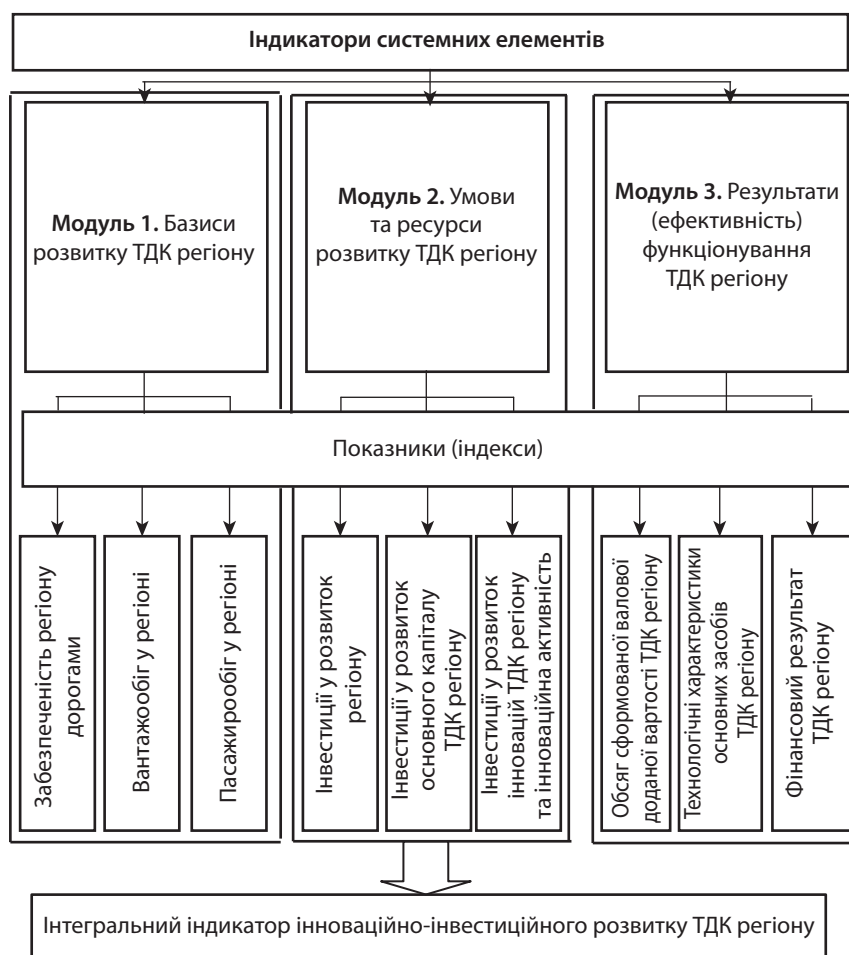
Індикатори системних елементів

**Модуль 1.** Базиси розвитку ТДК регіону

**Модуль 2.** Умови та ресурси розвитку ТДК регіону

**Модуль 3.** Результати (ефективність) функціонування ТДК регіону

Показники (індекси)

Забезпеченість регіону дорогами

Вантажообіг у регіоні

Пасажирообіг у регіоні

Інвестиції у розвиток регіону

Інвестиції у розвиток основного капіталу ТДК регіону

Інвестиції у розвиток інновацій ТДК регіону та інноваційна активність

Обсяг сформованої валової доданої вартості ТДК регіону

Технологічні характеристики основних засобів ТДК регіону

Фінансовий результат ТДК регіону

Інтегральний індикатор інноваційно-інвестиційного розвитку ТДК регіону